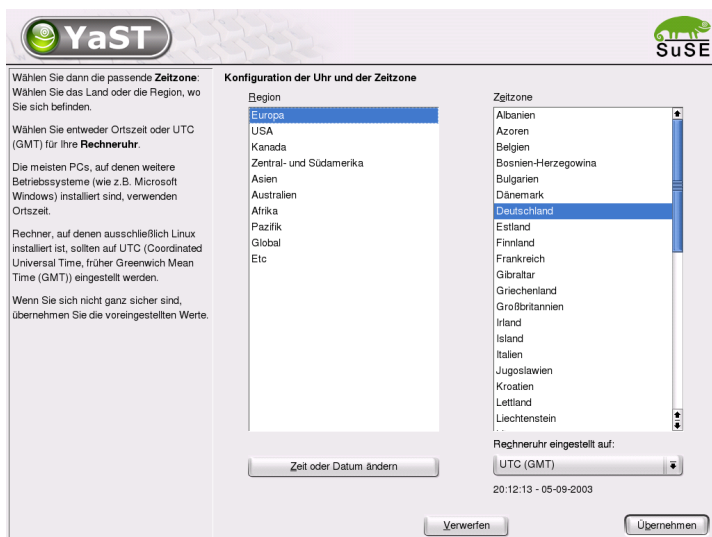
YaST

SuSE

Wählen Sie dann die passende **Zeitzone**: Wählen Sie das Land oder die Region, wo Sie sich befinden.

Wählen Sie entweder Ortszeit oder UTC (GMT) für Ihre **Rechneruhr**.

Die meisten PCs, auf denen weitere Betriebssysteme (wie z.B. Microsoft Windows) installiert sind, verwenden Ortszeit.

Rechner, auf denen ausschließlich Linux installiert ist, sollten auf UTC (Coordinated Universal Time, früher Greenwich Mean Time (GMT)) eingestellt werden.

Wenn Sie sich nicht ganz sicher sind, übernehmen Sie die voreingestellten Werte.

Konfiguration der Uhr und der Zeitzone

Region

Europa
USA
Kanada
Zentral- und Südamerika
Asien
Australien
Afrika
Pazifik
Global
Etc

Zeitzone

Albanien
Azoren
Belgien
Bosnien-Herzegowina
Bulgarien
Dänemark
Deutschland
Estland
Finnland
Frankreich
Gibraltar
Griechenland
Großbritannien
Irland
Island
Italien
Jugoslawien
Kroatien
Lettland
Liechtenstein

Rechneruhr eingestellt auf:

UTC (GMT)

20:12:13 - 05-09-2003

Zeit oder Datum ändern

Verwerfen

Übernehmen